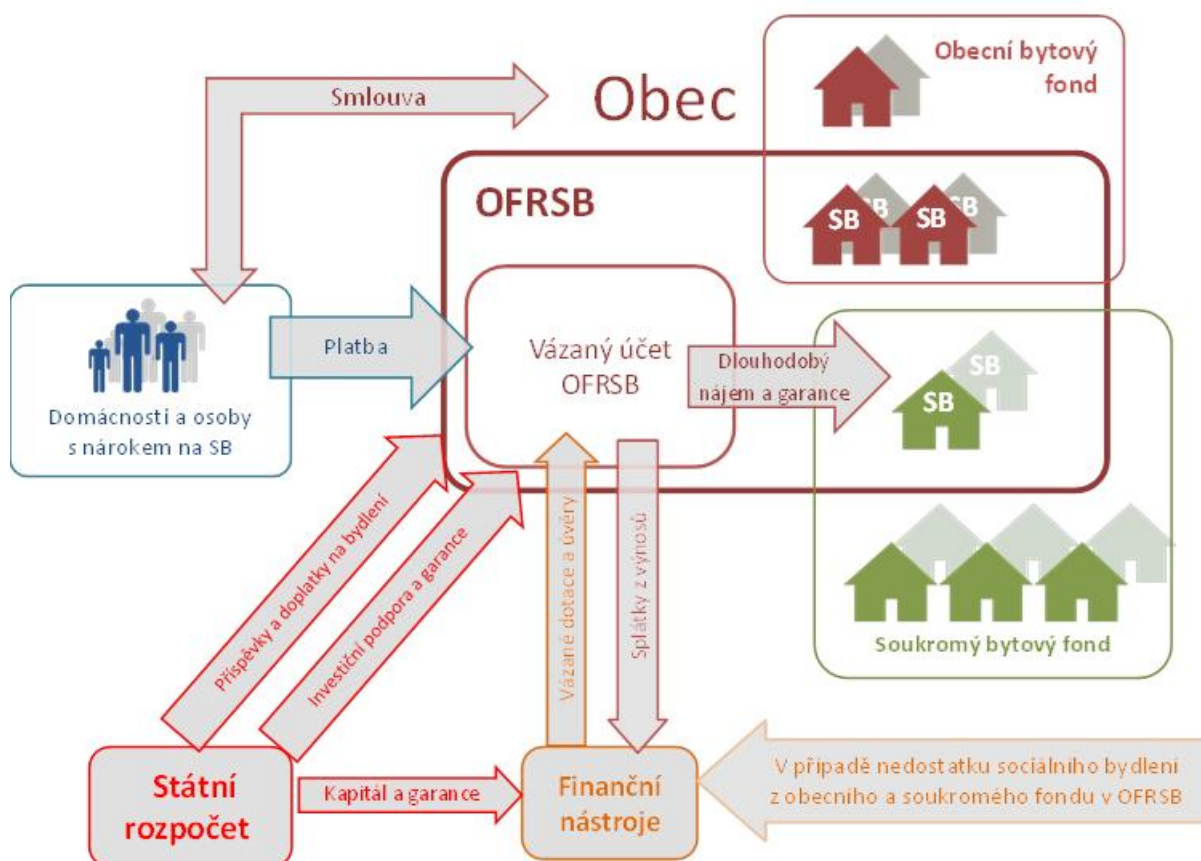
Smlouva

Obec

Obecní bytový fond

SB SB SB SB

OFRSB

Domácnosti a osoby s nárokem na SB

Platba

Vázaný účet OFRSB

Dlouhodobý nájem a garance

SB SB

Příspěvky a doplatky na bydlení

Investiční podpora a garance

Vázané dotace a úvěry

Splátky z výnosů

Soukromý bytový fond

Státní rozpočet

Kapitál a garance

Finanční nástroje

V případě nedostatku sociálního bydlení z obecního a soukromého fondu v OFRSB